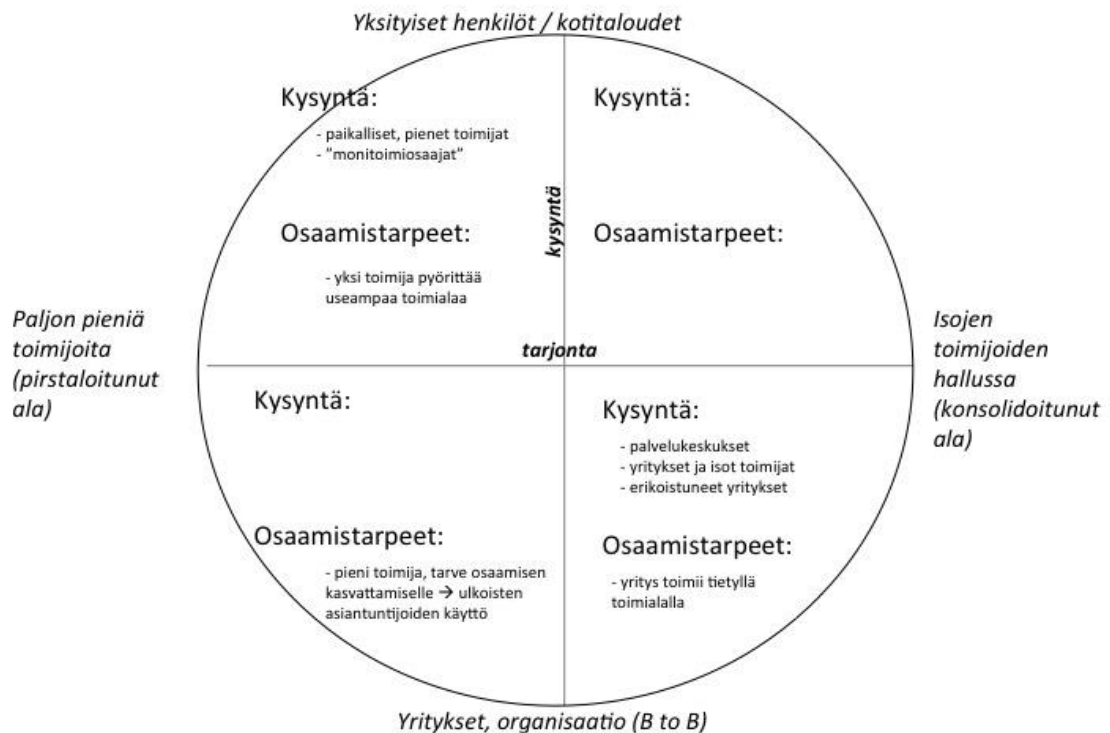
Yksityiset henkilöt / kotitaloudet

Kysyntä:

- paikalliset, pienet toimijat
- "monitoimiosaajat"

Osaamistarpeet:

- yksi toimija pyörittää useampaa toimialaa

Kysyntä:

Osaamistarpeet:

kysyntä

Paljon pieniä toimijoita (pirstaloitunut ala)

tarjonta

Isojen toimijoiden hallussa (konsolidoitunut ala)

Kysyntä:

Osaamistarpeet:

- pieni toimija, tarve osaamisen kasvattamiselle → ulkoisten asiantuntijoiden käyttö

Kysyntä:

- palvelukeskukset
- yritykset ja isot toimijat
- erikoistuneet yritykset

Osaamistarpeet:

- yritys toimii tietyllä toimialalla

Yritykset, organisaatio (B to B)